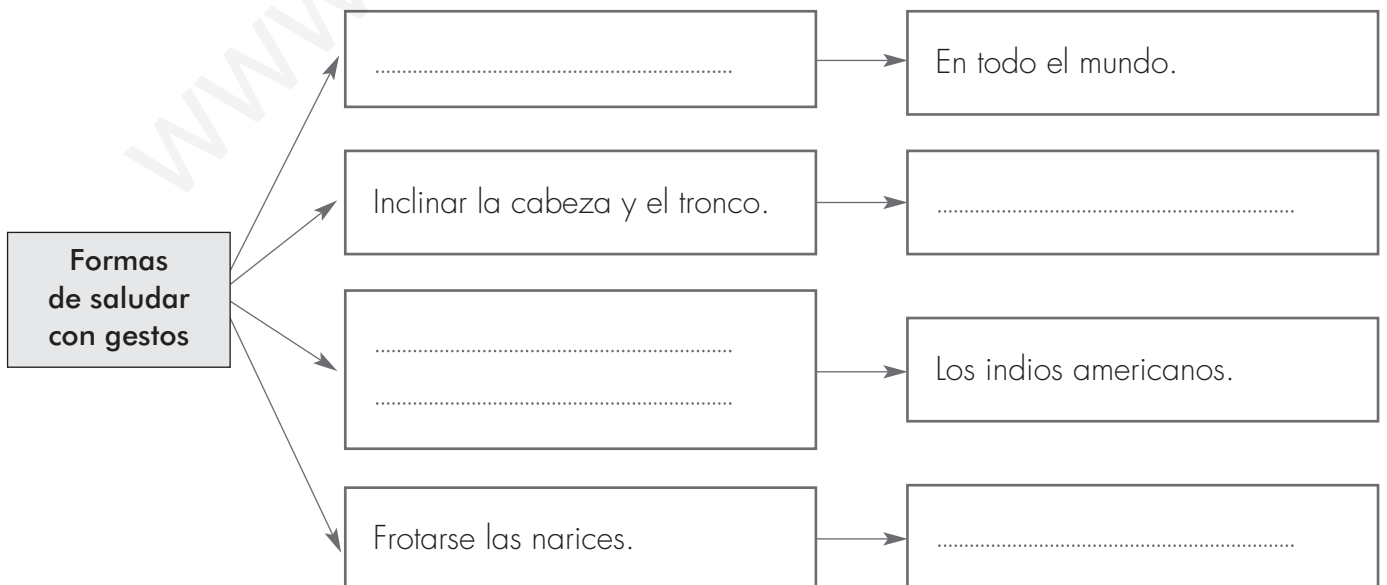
Formas de saludar con gestos

..........................................................................

En todo el mundo.

Inclinar la cabeza y el tronco.

..........................................................................

..........................................................................
..........................................................................

Los indios americanos.

Frotarse las narices.

..........................................................................